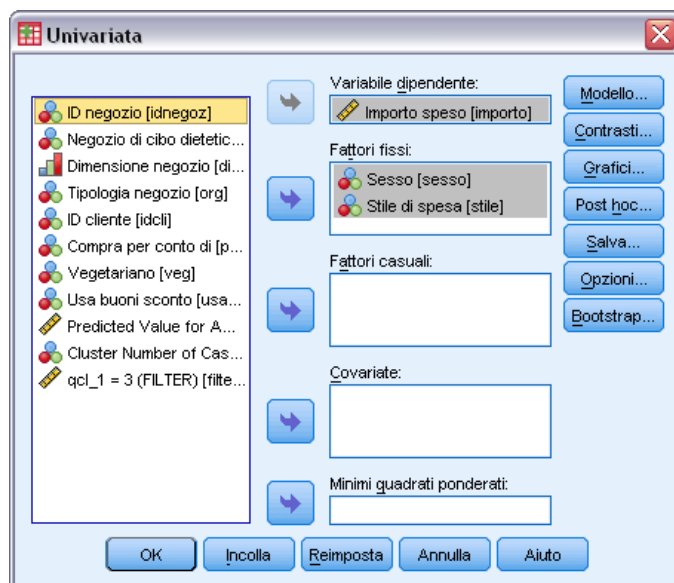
Univariata

ID negozio [idnegoz]
Negozio di cibo dietetic...
Dimensione negozio [di...
Tipologia negozio [org]
ID cliente [idcli]
Compra per conto di [p...
Vegetariano [veg]
Usa buoni sconto [usa...
Predicted Value for A...
Cluster Number of Cas...
qcl_1 = 3 (FILTER) [filte...

Variabile dipendente:
Importo speso [importo]

Fattori fissi:
Sesso [sesso]
Stile di spesa [stile]

Fattori casuali:

Covariate:

Minimi quadrati ponderati:

Modello...
Contrasti...
Grafici...
Post hoc...
Salva...
Opzioni...
Bootstrap...

OK
Incolla
Reimposta
Annulla
Aiuto